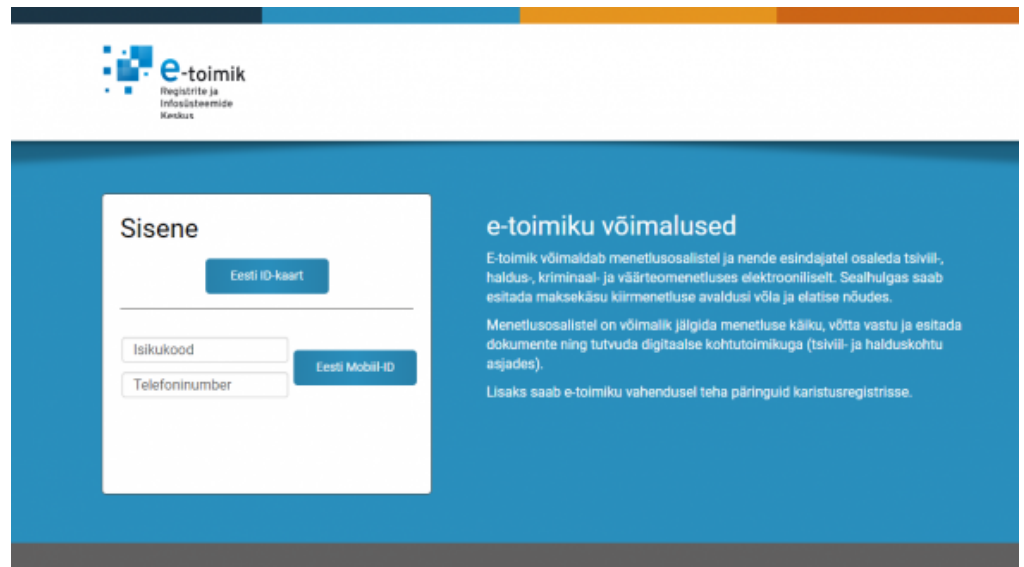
e-toimik
Registrite ja Infosüsteemide Keskus

Sisene

Eesti ID-kaart

Isikukood

Telefoninumber

Eesti Mobiil-ID

e-toimiku võimalused

E-toimik võimaldab menetlusosalistel ja nende esindajatel osaleda tsiviil-, haldus-, kriminaal- ja väärteomenetluses elektrooniliselt. Sealhulgas saab esitada maksekäsu kiirmenetluse avaldusi võla ja elatise nõudes.

Menetlusosalistel on võimalik jälgida menetluse käiku, võtta vastu ja esitada dokumente ning tutvuda digitaalse kohtutoimikuga (tsiviil- ja halduskohtu asjades).

Lisaks saab e-toimiku vahendusel teha päringuid karistusregistrisse.